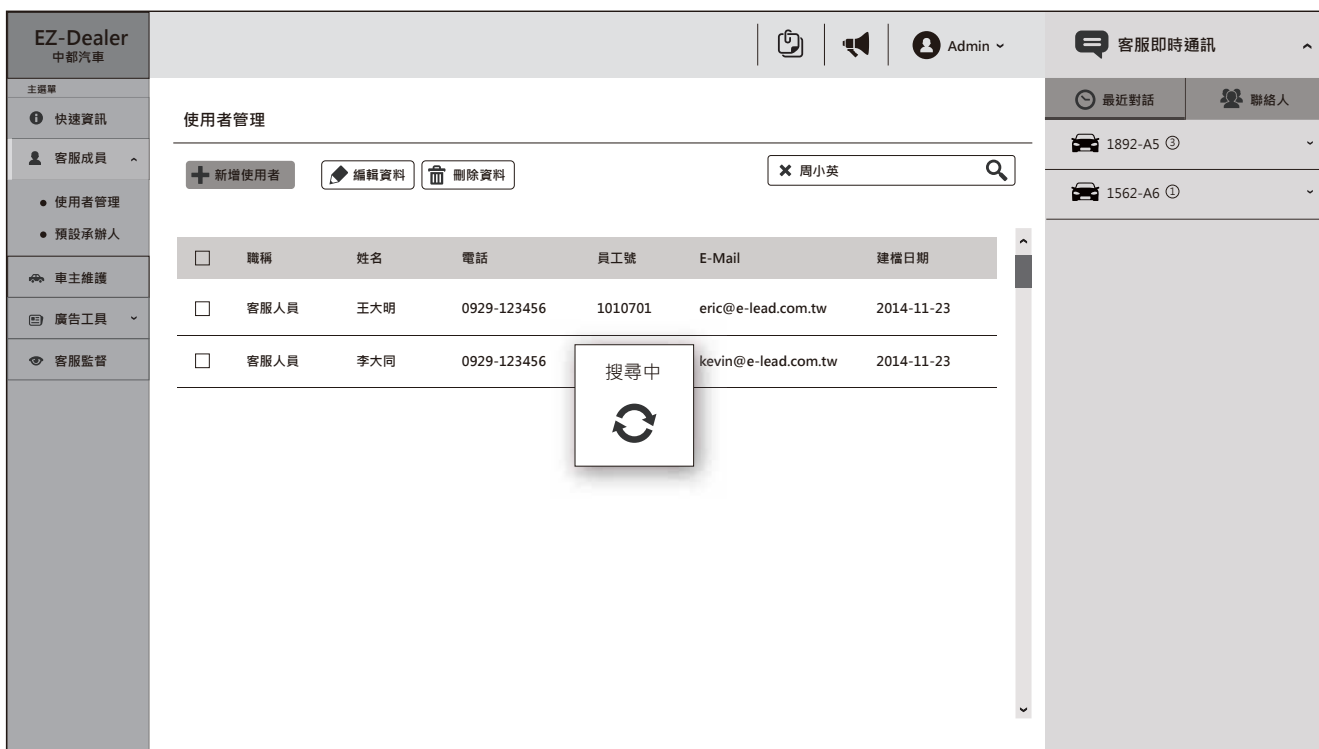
EZ-Dealer
中都汽車

Admin

客服即時通訊

主選單
快速資訊
客服成員
使用者管理
預設承辦人
車主維護
廣告工具
客服監督

使用者管理

新增使用者
編輯資料
刪除資料
周小英

| | 職稱 | 姓名 | 電話 | 員工號 | E-Mail | 建檔日期 |
|---|---|---|---|---|---|---|
| ☐ | 客服人員 | 王大明 | 0929-123456 | 1010701 | eric@e-lead.com.tw | 2014-11-23 |
| ☐ | 客服人員 | 李大同 | 0929-123456 | | kevin@e-lead.com.tw | 2014-11-23 |

搜尋中

最近對話
聯絡人
1892-A5 ③
1562-A6 ①